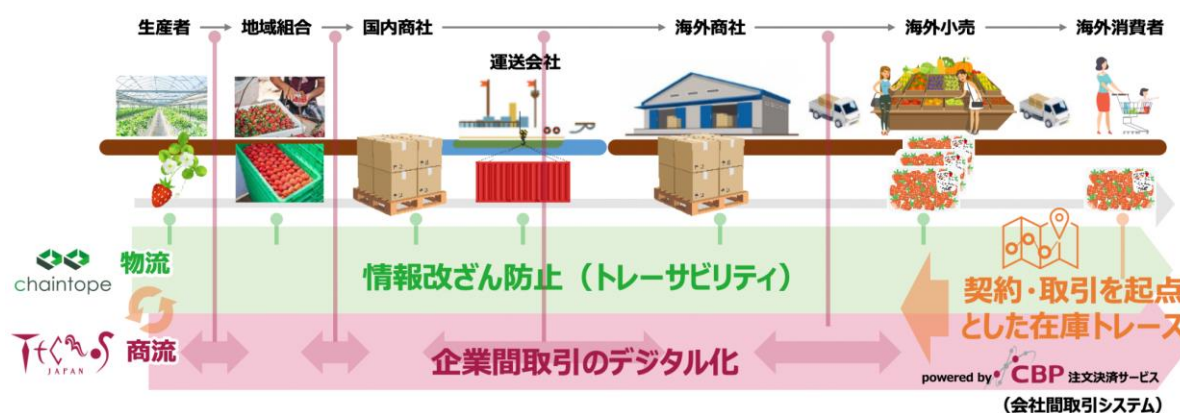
生産者 → 地域組合 → 国内商社 → 海外商社 → 海外小売 → 海外消費者

運送会社

chaintope

物流

情報改ざん防止（トレーサビリティ）

契約・取引を起点とした在庫トレース

TECHNOS JAPAN

商流

企業間取引のデジタル化

powered by CBP 注文決済サービス
（会社間取引システム）